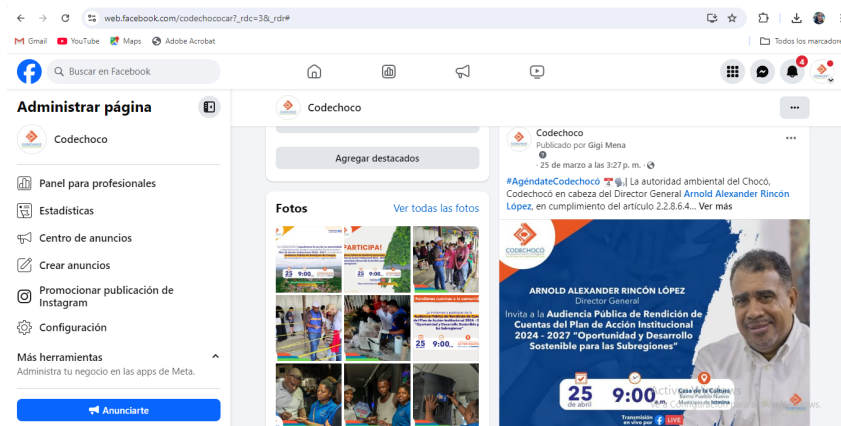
web.facebook.com/codechococar?_rdc=3&_rdr#

Gmail YouTube Maps Adobe Acrobat

Todos los marcadores

Buscar en Facebook

4

Administrar página

Codechoco

Panel para profesionales

Estadísticas

Centro de anuncios

Crear anuncios

Promocionar publicación de Instagram

Configuración

Más herramientas

Administra tu negocio en las apps de Meta.

Anunciarte

Codechoco

Agregar destacados

Fotos

Ver todas las fotos

¡PARTICIPA!

25 9:00

Codechoco

Publicado por Gigi Mena

· 25 de marzo a las 3:27 p. m. ·

#AgéndateCodechocó 📅📢| La autoridad ambiental del Chocó, Codechocó en cabeza del Director General Arnold Alexander Rincón López, en cumplimiento del artículo 2.2.8.6.4... Ver más

CODECHOCÓ

ARNOLD ALEXANDER RINCÓN LÓPEZ

Director General

Invita a la Audiencia Pública de Rendición de Cuentas del Plan de Acción Institucional 2024 - 2027 "Oportunidad y Desarrollo Sostenible para las Subregiones"

25 abril

9:00 a.m.

Casa de la Cultura

Barrio Pueblo Nuevo

Municipio de Istmina

Transmisión en vivo por LIVE

Activar Windows